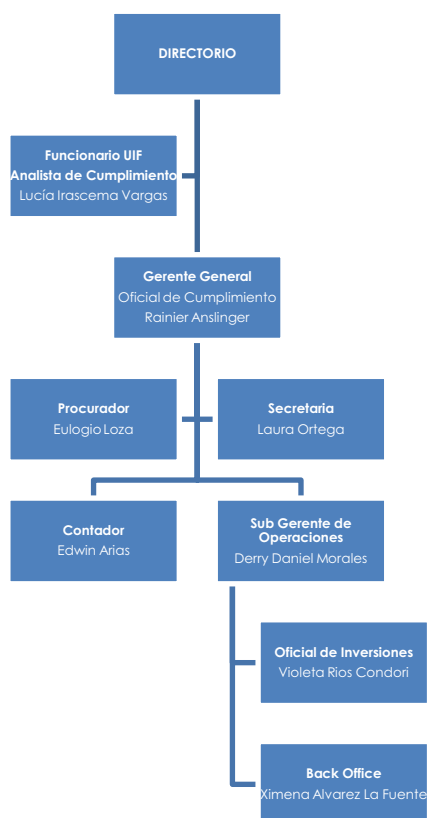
DIRECTORIO

Funcionario UIF
Analista de Cumplimiento
Lucía Irascema Vargas

Gerente General
Oficial de Cumplimiento
Rainier Anslinger

Procurador
Eulogio Loza

Secretaria
Laura Ortega

Contador
Edwin Arias

Sub Gerente de Operaciones
Derry Daniel Morales

Oficial de Inversiones
Violeta Rios Condori

Back Office
Ximena Alvarez La Fuente